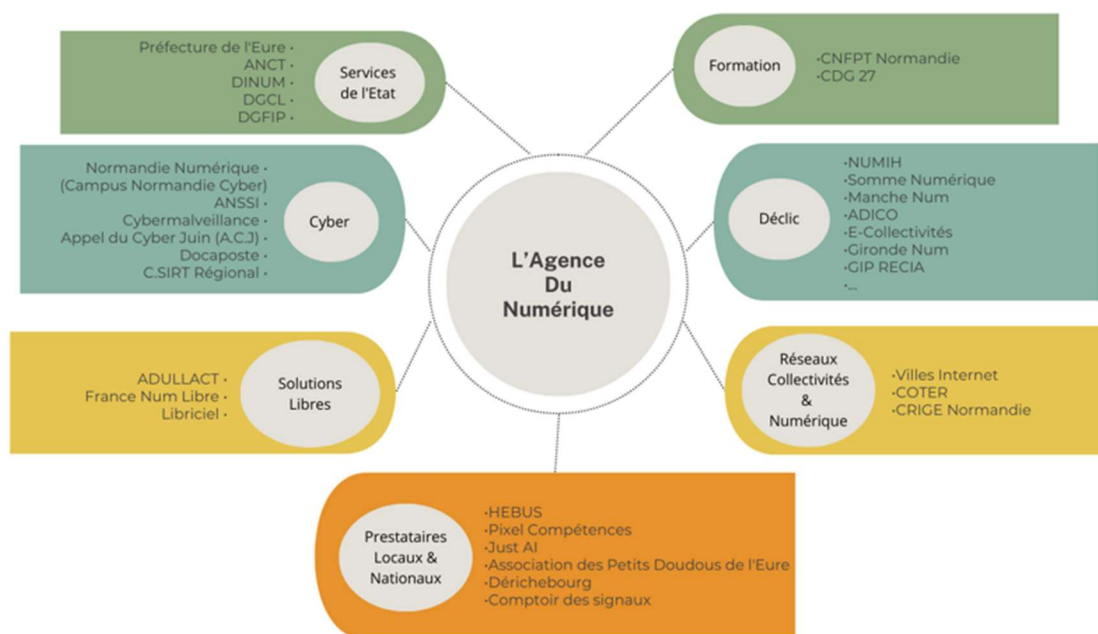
L'Agence Du Numérique

Services de l'Etat

Préfecture de l'Eure ·
ANCT ·
DINUM ·
DGCL ·
DGFIP ·

Formation

·CNFPT Normandie
·CDG 27

Cyber

Normandie Numérique ·
(Campus Normandie Cyber)
ANSSI ·
Cybermalveillance ·
Appel du Cyber Juin (A.C.J) ·
Docaposte ·
C.SIRT Régional ·

Déclic

·NUMIH
·Somme Numérique
·Manche Num
·ADICO
·E-Collectivités
·Gironde Num
·GIP RECIA
·...

Solutions Libres

ADULLACT ·
France Num Libre ·
Libriciel ·

Réseaux Collectivités & Numérique

·Villes Internet
·COTER
·CRIGE Normandie

Prestataires Locaux & Nationaux

·HEBUS
·Pixel Compétences
·Just AI
·Association des Petits Doudous de l'Eure
·Dérichebourg
·Comptoir des signaux